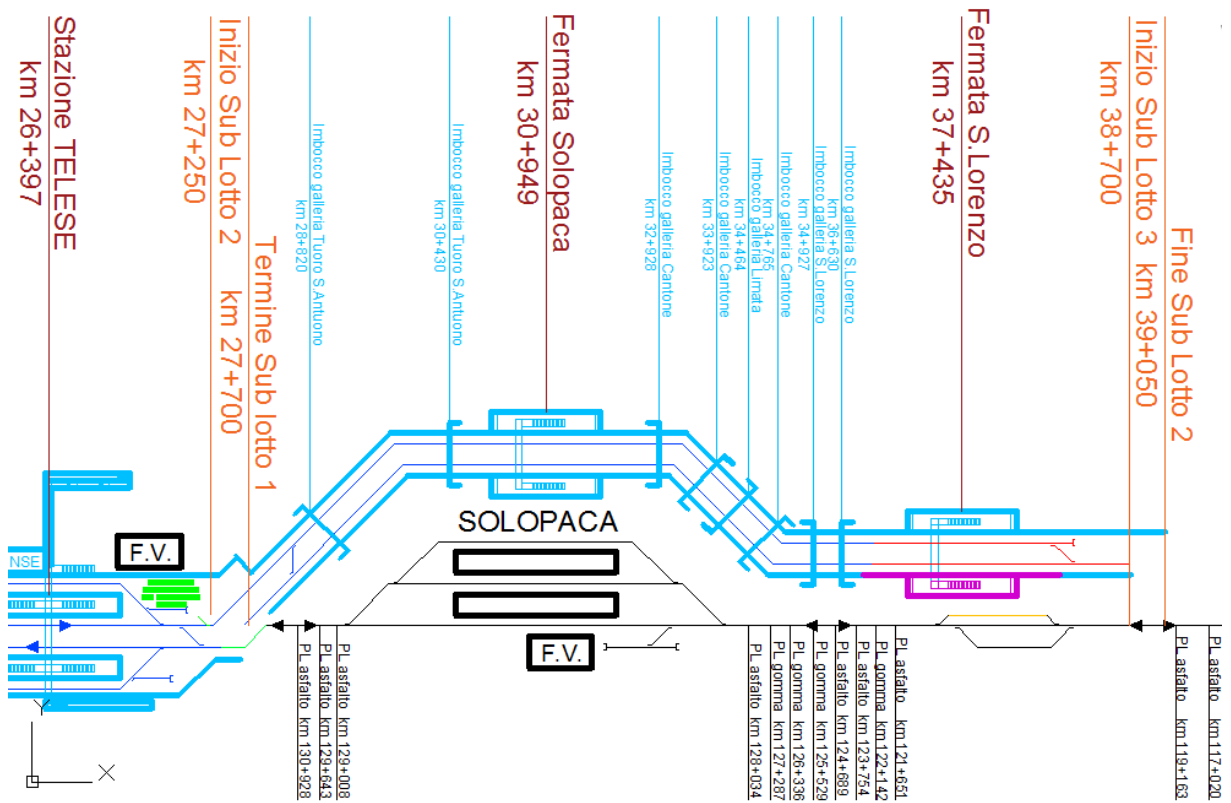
Stazione TELESE
km 26+397

Inizio Sub Lotto 2
km 27+250

Termine Sub lotto 1
km 27+700

Imbocco galleria Tuoro S.Antuono
km 28+820

Imbocco galleria Tuoro S.Antuono
km 30+430

Fermata Solopaca
km 30+949

Imbocco galleria Cantone
km 32+928

Imbocco galleria Cantone
km 33+923

Imbocco galleria Limata
km 34+464

km 34+765

Imbocco galleria Cantone
km 34+927

Imbocco galleria S.Lorenzo
km 36+630

Imbocco galleria S.Lorenzo

Fermata S.Lorenzo
km 37+435

Inizio Sub Lotto 3 km 38+700

Fine Sub Lotto 2
km 39+050

NSE

F.V.

SOLOPACA

F.V.

PL asfalto km 130+928
PL asfalto km 129+643
PL asfalto km 129+008
PL asfalto km 128+034
PL gomma km 127+287
PL gomma km 126+336
PL gomma km 125+529
PL asfalto km 124+689
PL asfalto km 123+754
PL gomma km 122+142
PL asfalto km 121+651
PL asfalto km 119+163
PL asfalto km 117+020